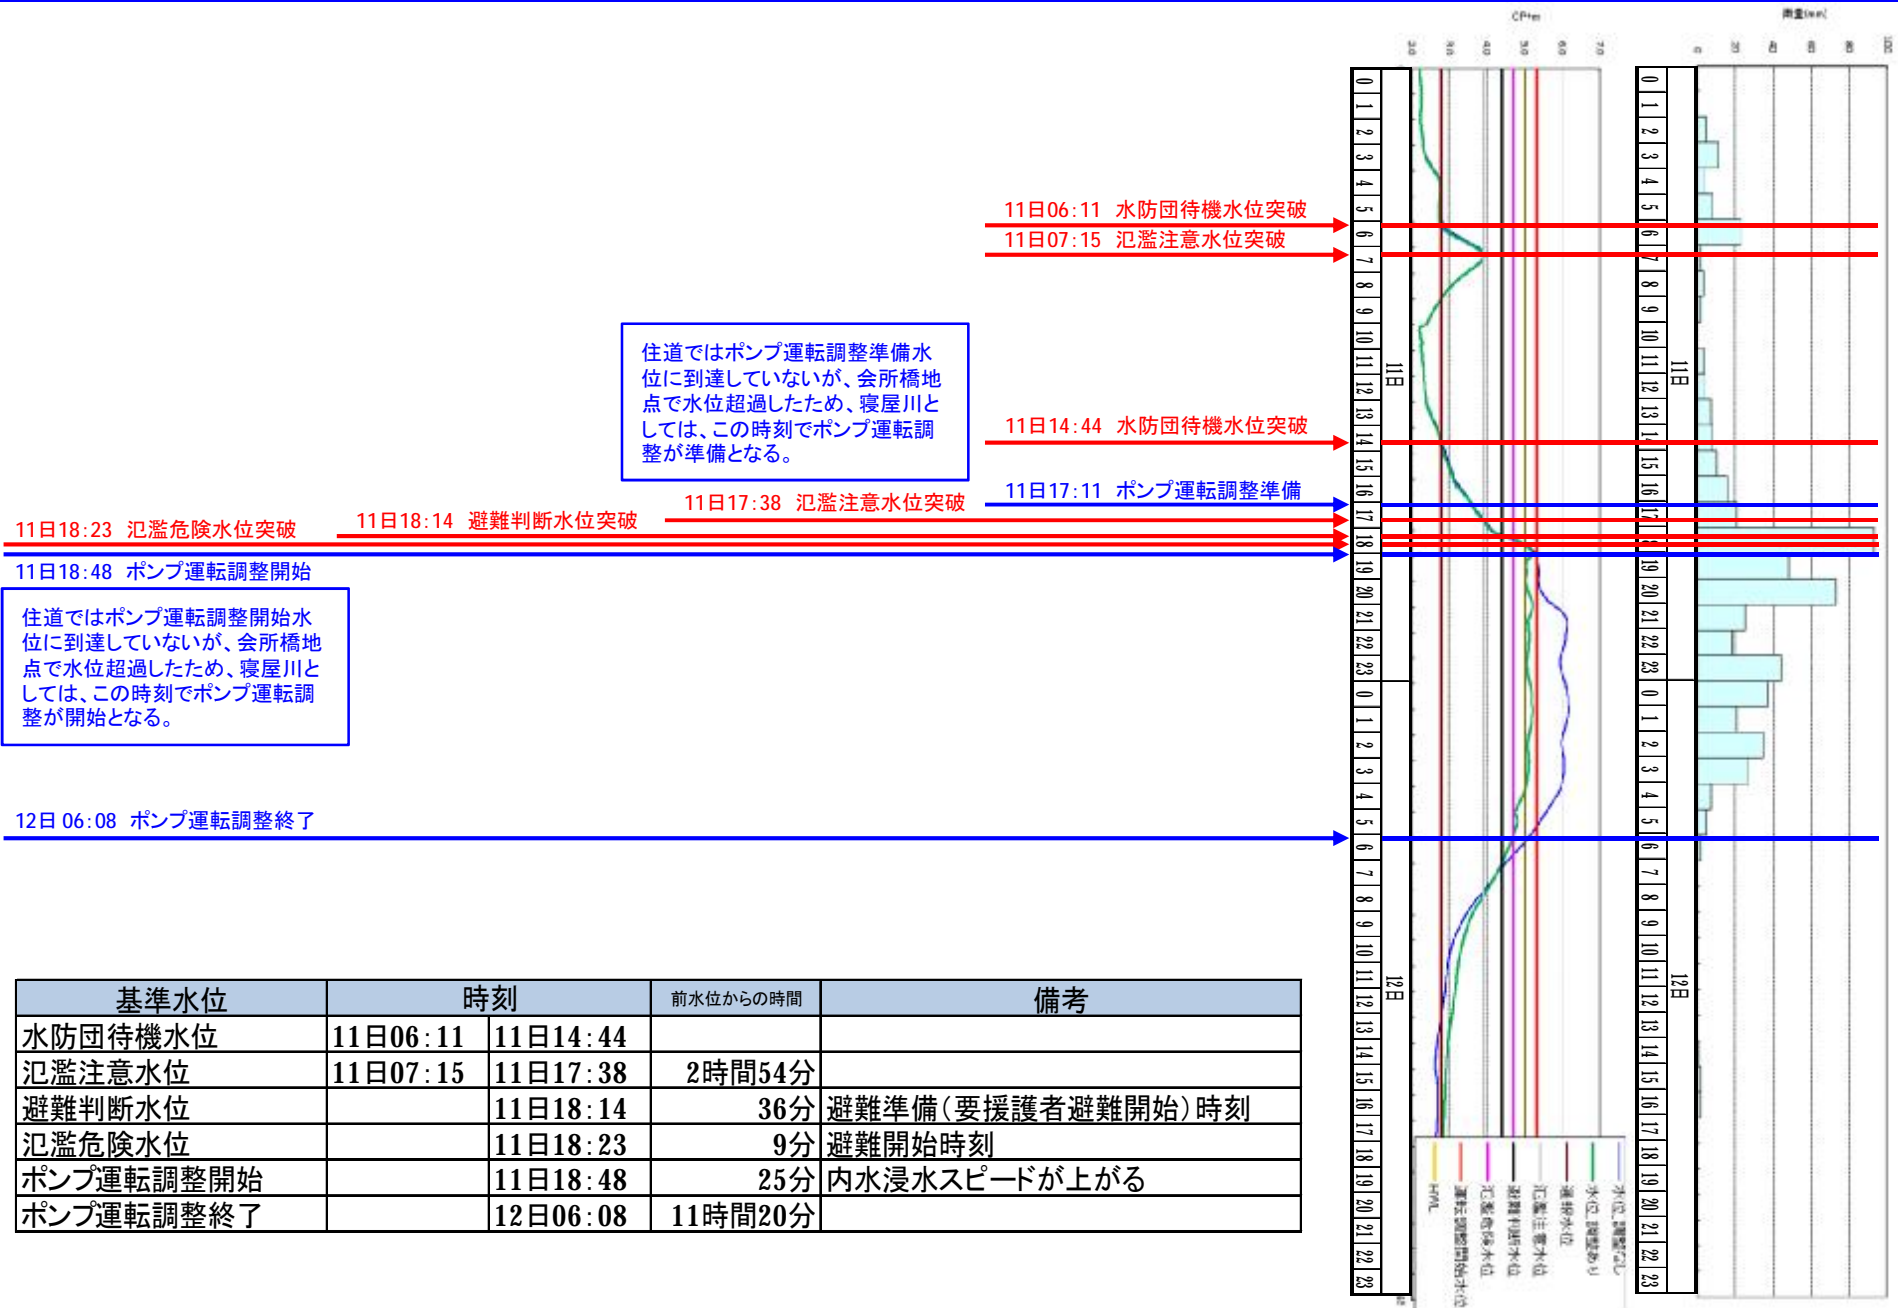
11日06:11 水防団待機水位突破
11日07:15 氾濫注意水位突破

住道ではポンプ運転調整準備水位に到達していないが、会所橋地点で水位超過したため、寝屋川としては、この時刻でポンプ運転調整が準備となる。

11日14:44 水防団待機水位突破

11日17:11 ポンプ運転調整準備

11日17:38 氾濫注意水位突破

11日18:14 避難判断水位突破

11日18:23 氾濫危険水位突破

11日18:48 ポンプ運転調整開始

住道ではポンプ運転調整開始水位に到達していないが、会所橋地点で水位超過したため、寝屋川としては、この時刻でポンプ運転調整が開始となる。

12日 06:08 ポンプ運転調整終了

| 基準水位 | 時刻 | | 前水位からの時間 | 備考 |
|---|---|---|---|---|
| 水防団待機水位 | 11日06:11 | 11日14:44 | | |
| 氾濫注意水位 | 11日07:15 | 11日17:38 | 2時間54分 | |
| 避難判断水位 | | 11日18:14 | 36分 | 避難準備(要援護者避難開始)時刻 |
| 氾濫危険水位 | | 11日18:23 | 9分 | 避難開始時刻 |
| ポンプ運転調整開始 | | 11日18:48 | 25分 | 内水浸水スピードが上がる |
| ポンプ運転調整終了 | | 12日06:08 | 11時間20分 | |

0 1 2 3 4 5 6 7 8 9 10 11 12 13 14 15 16 17 18 19 20 21 22 23 11日
0 1 2 3 4 5 6 7 8 9 10 11 12 13 14 15 16 17 18 19 20 21 22 23 12日
0 1 2 3 4 5 6 7 8 9 10 11 12 13 14 15 16 17 18 19 20 21 22 23 11日
0 1 2 3 4 5 6 7 8 9 10 11 12 13 14 15 16 17 18 19 20 21 22 23 12日

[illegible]